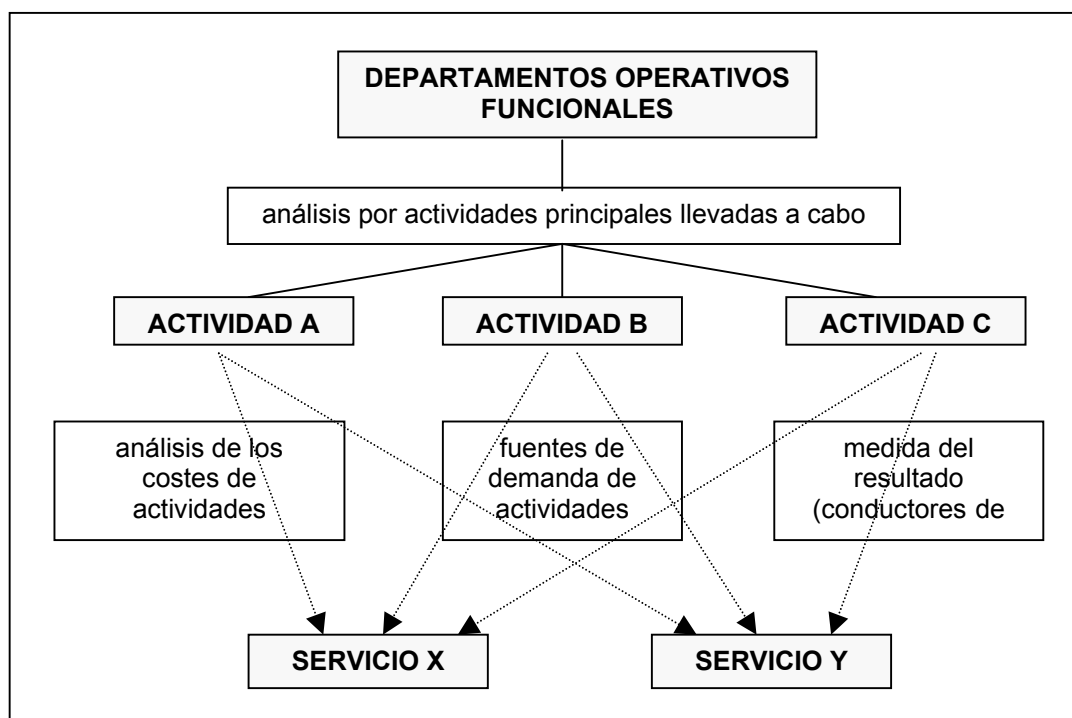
DEPARTAMENTOS OPERATIVOS FUNCIONALES

análisis por actividades principales llevadas a cabo

ACTIVIDAD A

ACTIVIDAD B

ACTIVIDAD C

análisis de los costes de actividades

fuentes de demanda de actividades

medida del resultado (conductores de

SERVICIO X

SERVICIO Y